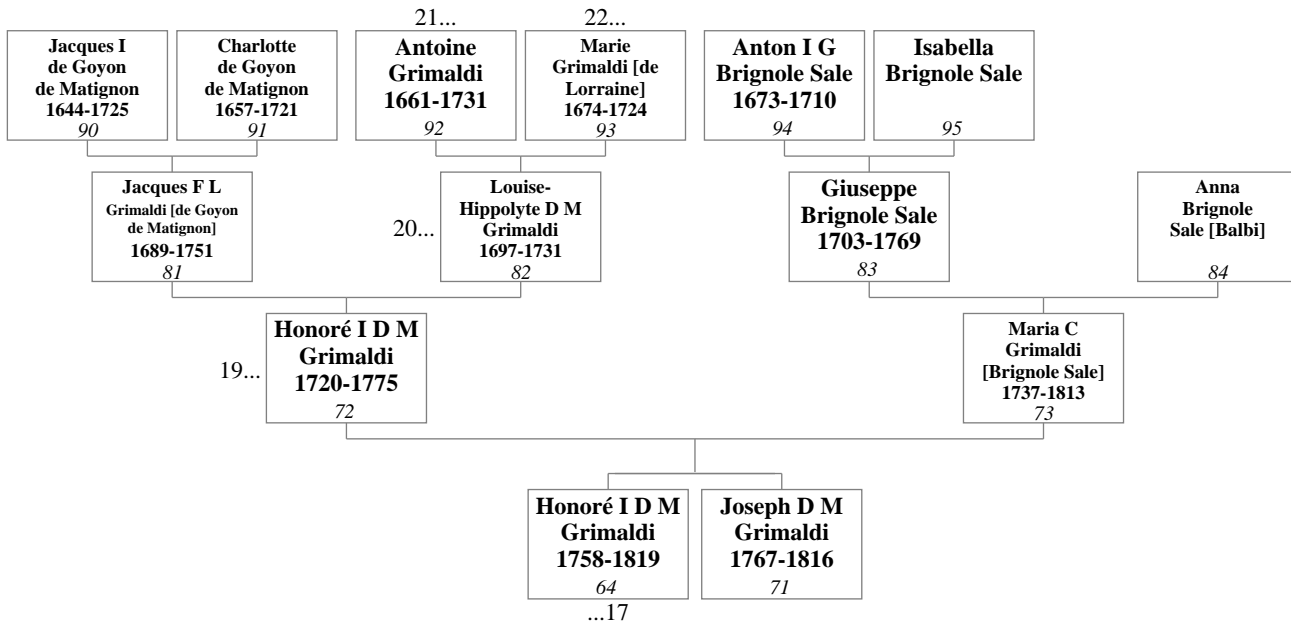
21...

22...

Jacques I de Goyon de Matignon 1644-1725 *90*

Charlotte de Goyon de Matignon 1657-1721 *91*

Antoine Grimaldi 1661-1731 *92*

Marie Grimaldi [de Lorraine] 1674-1724 *93*

Anton I G Brignole Sale 1673-1710 *94*

Isabella Brignole Sale *95*

Jacques F L Grimaldi [de Goyon de Matignon] 1689-1751 *81*

20...

Louise-Hippolyte D M Grimaldi 1697-1731 *82*

Giuseppe Brignole Sale 1703-1769 *83*

Anna Brignole Sale [Balbi] *84*

19...

Honoré I D M Grimaldi 1720-1775 *72*

Maria C Grimaldi [Brignole Sale] 1737-1813 *73*

Honoré I D M Grimaldi 1758-1819 *64*

Joseph D M Grimaldi 1767-1816 *71*

...17